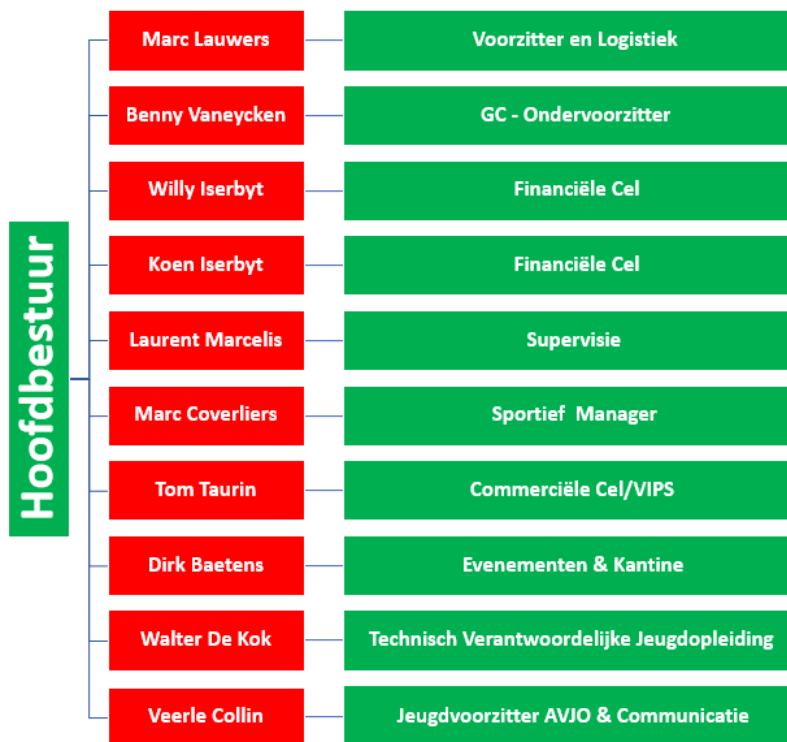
Hoofdbestuur

Marc Lauwers — Voorzitter en Logistiek

Benny Vaneycken — GC - Ondervoorzitter

Willy Iserbyt — Financiële Cel

Koen Iserbyt — Financiële Cel

Laurent Marcelis — Supervisie

Marc Coverliers — Sportief Manager

Tom Taurin — Commerciële Cel/VIPS

Dirk Baetens — Evenementen & Kantine

Walter De Kok — Technisch Verantwoordelijke Jeugdopleiding

Veerle Collin — Jeugdvoorzitter AVJO & Communicatie